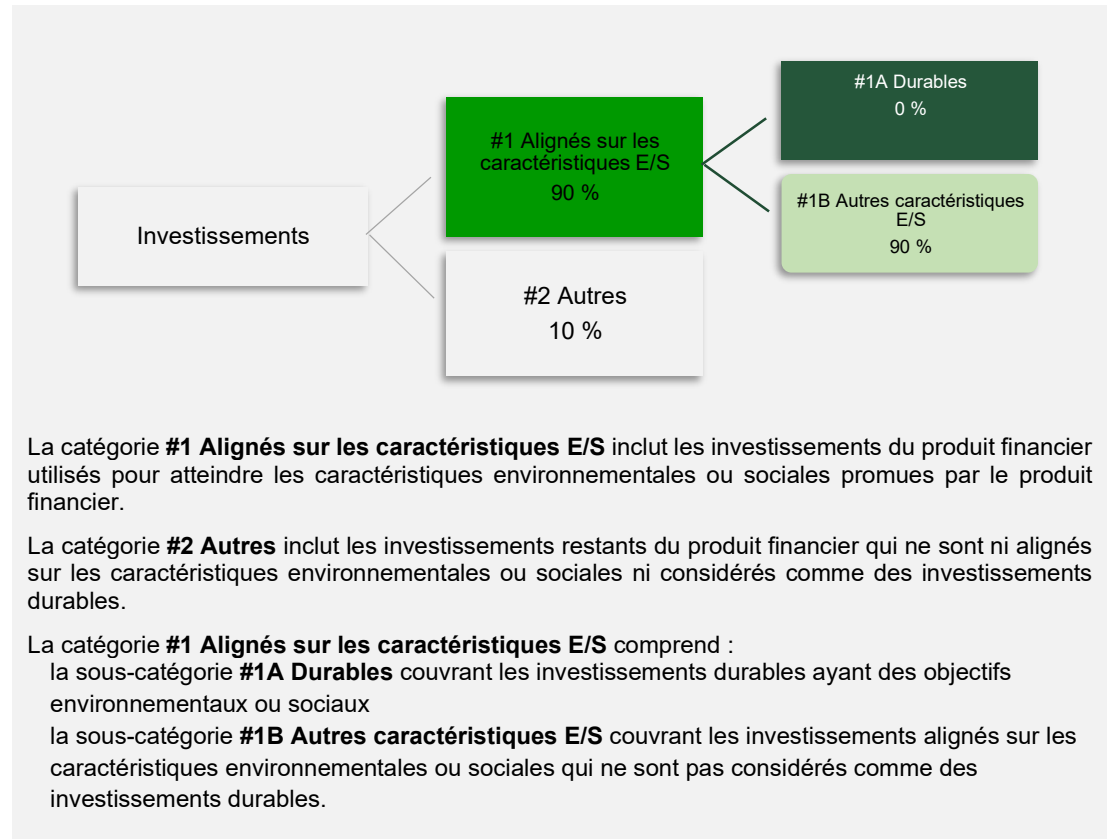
Investissements

#1 Alignés sur les caractéristiques E/S
90 %

#2 Autres
10 %

#1A Durables
0 %

#1B Autres caractéristiques E/S
90 %

La catégorie **#1 Alignés sur les caractéristiques E/S** inclut les investissements du produit financier utilisés pour atteindre les caractéristiques environnementales ou sociales promues par le produit financier.

La catégorie **#2 Autres** inclut les investissements restants du produit financier qui ne sont ni alignés sur les caractéristiques environnementales ou sociales ni considérés comme des investissements durables.

La catégorie **#1 Alignés sur les caractéristiques E/S** comprend :
la sous-catégorie **#1A Durables** couvrant les investissements durables ayant des objectifs environnementaux ou sociaux
la sous-catégorie **#1B Autres caractéristiques E/S** couvrant les investissements alignés sur les caractéristiques environnementales ou sociales qui ne sont pas considérés comme des investissements durables.